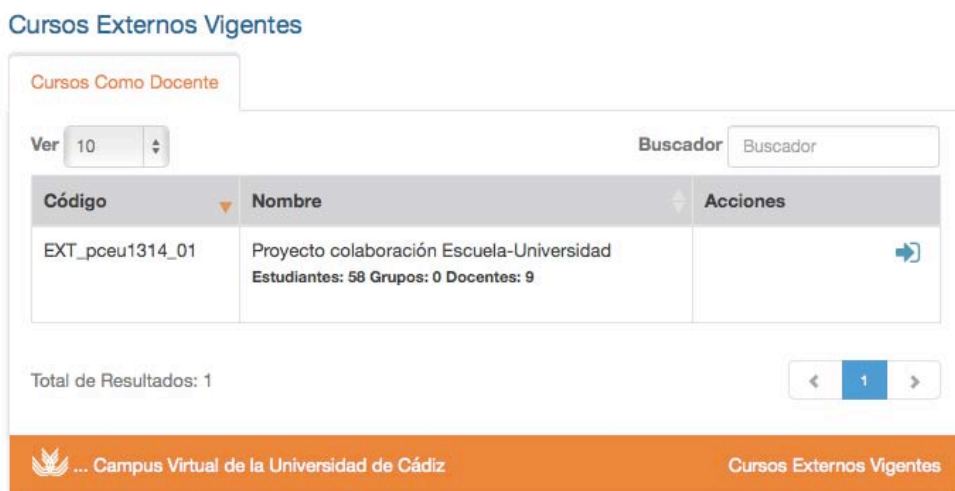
Cursos Externos Vigentes

Cursos Como Docente

Ver 10

Buscador Buscador

| Código | Nombre | Acciones |
|---|---|---|
| EXT_pceu1314_01 | Proyecto colaboración Escuela-Universidad Estudiantes: 58 Grupos: 0 Docentes: 9 | |

Total de Resultados: 1

1

... Campus Virtual de la Universidad de Cádiz

Cursos Externos Vigentes